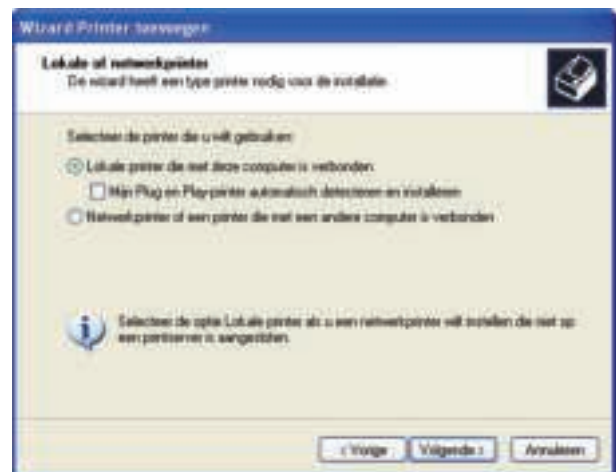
Wizard Printer toevoegen

Lokale of netwerkprinter
De wizard heeft een type printer nodig voor de installatie.

Selecteer de printer die u wilt gebruiken:

Lokale printer die met deze computer is verbonden

Mijn Plug en Play-printer automatisch detecteren en installeren

Netwerkprinter of een printer die met een andere computer is verbonden

Selecteer de optie Lokale printer als u een netwerkprinter wilt installeren die niet op een printserver is aangesloten.

< Vorige Volgende > Annuleren